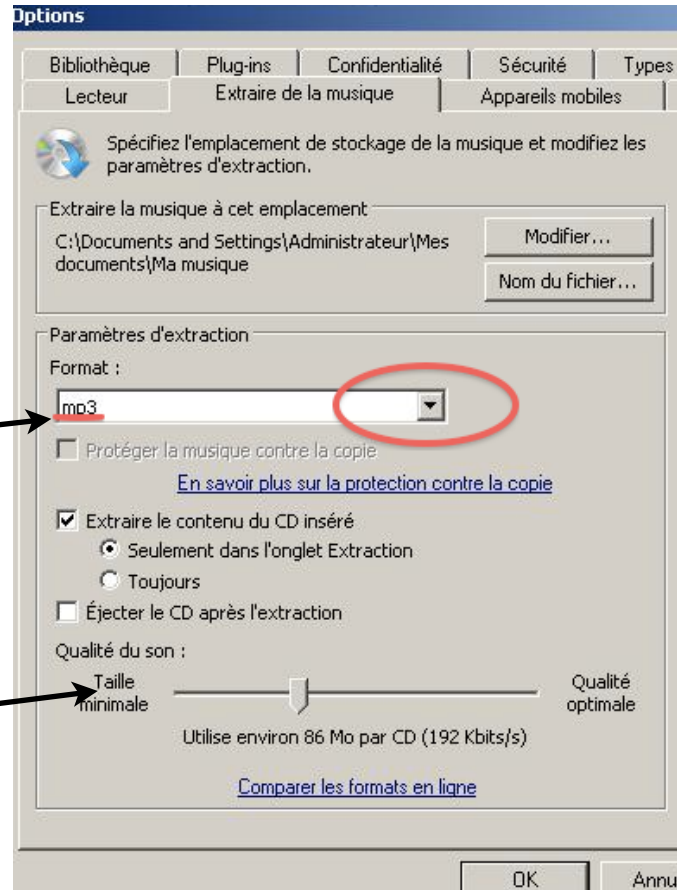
Options

Bibliothèque | Plug-ins | Confidentialité | Sécurité | Types
Lecteur | Extraire de la musique | Appareils mobiles

Spécifiez l'emplacement de stockage de la musique et modifiez les paramètres d'extraction.

Extraire la musique à cet emplacement
C:\Documents and Settings\Administrateur\Mes documents\Ma musique

Modifier...
Nom du fichier...

Paramètres d'extraction
Format :
mp3
Protéger la musique contre la copie
En savoir plus sur la protection contre la copie
Extraire le contenu du CD inséré
Seulement dans l'onglet Extraction
Toujours
Éjecter le CD après l'extraction
Qualité du son :
Taille minimale
Qualité optimale
Utilise environ 86 Mo par CD (192 Kbits/s)
Comparer les formats en ligne

OK
Annu